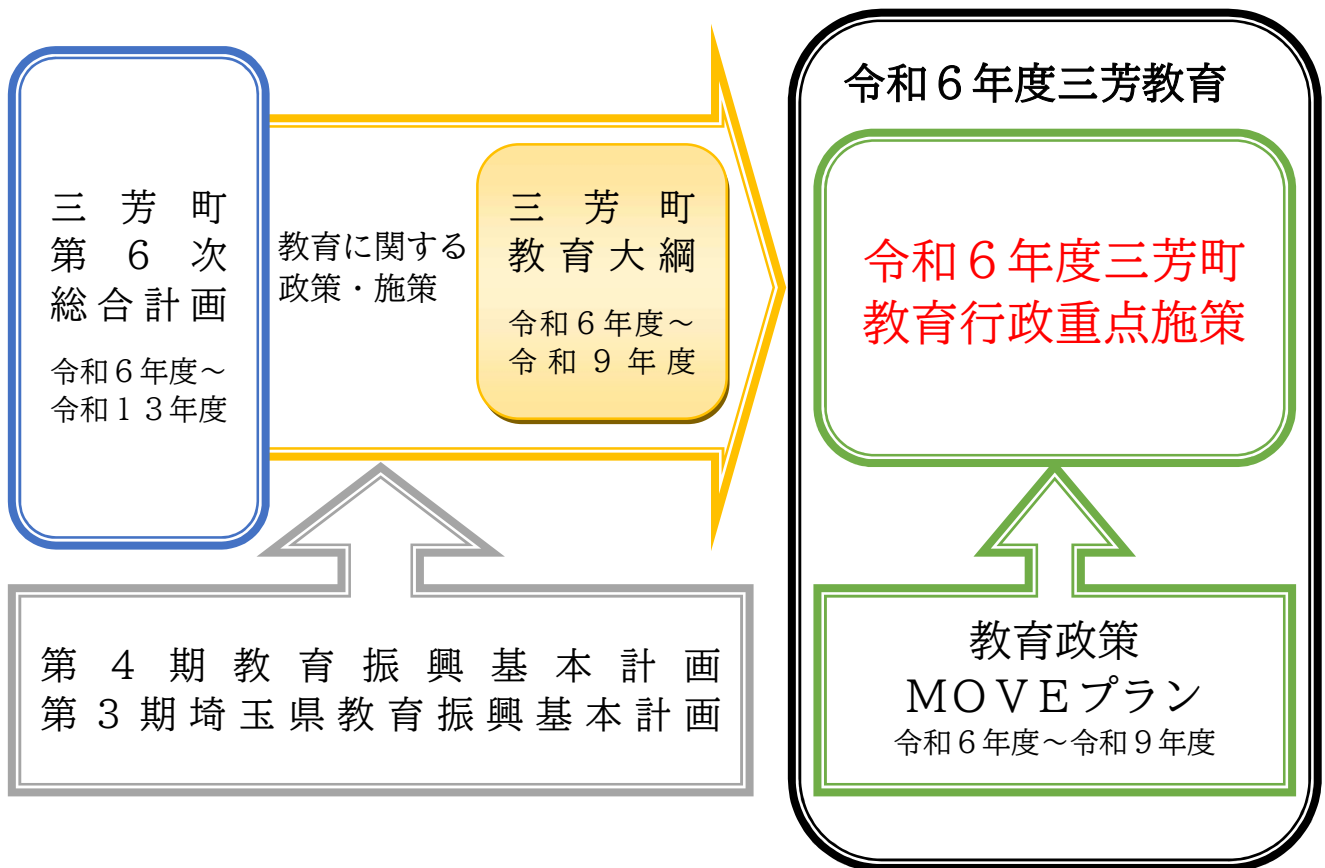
三芳町
第６次
総合計画
令和６年度～
令和１３年度

教育に関する
政策・施策

三芳町
教育大綱
令和６年度～
令和９年度

令和６年度三芳教育

令和６年度三芳町
教育行政重点施策

第４期教育振興基本計画
第３期埼玉県教育振興基本計画

教育政策
ＭＯＶＥプラン
令和６年度～令和９年度